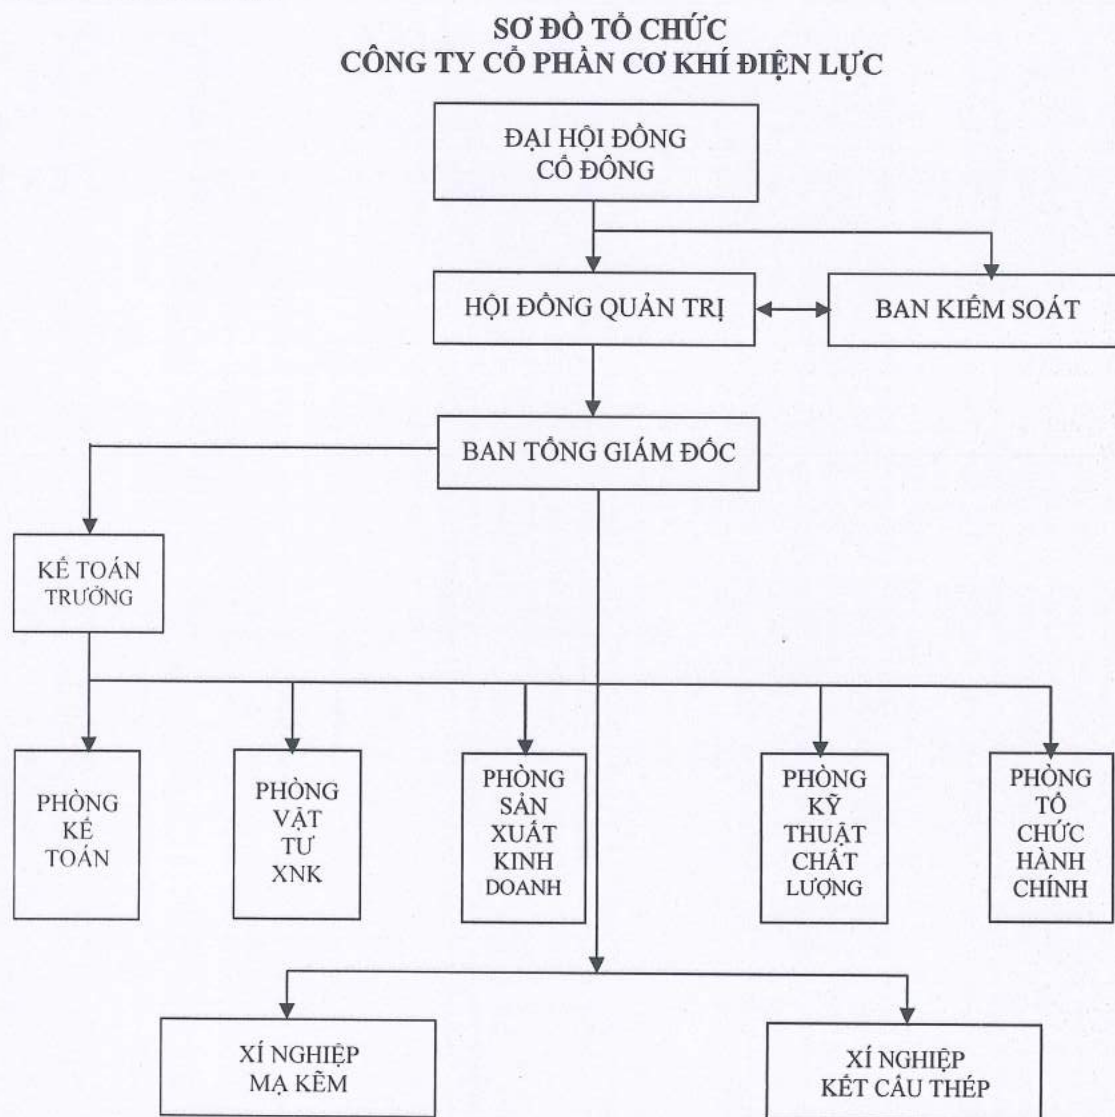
SƠ ĐỒ TỔ CHỨC
CÔNG TY CỔ PHẦN CƠ KHÍ ĐIỆN LỰC

ĐẠI HỘI ĐỒNG CỔ ĐÔNG

HỘI ĐỒNG QUẢN TRỊ

BAN KIỂM SOÁT

BAN TỔNG GIÁM ĐỐC

KẾ TOÁN TRƯỞNG

PHÒNG KẾ TOÁN

PHÒNG VẬT TƯ XNK

PHÒNG SẢN XUẤT KINH DOANH

PHÒNG KỸ THUẬT CHẤT LƯỢNG

PHÒNG TỔ CHỨC HÀNH CHÍNH

XÍ NGHIỆP MẠ KẼM

XÍ NGHIỆP KẾT CẤU THÉP